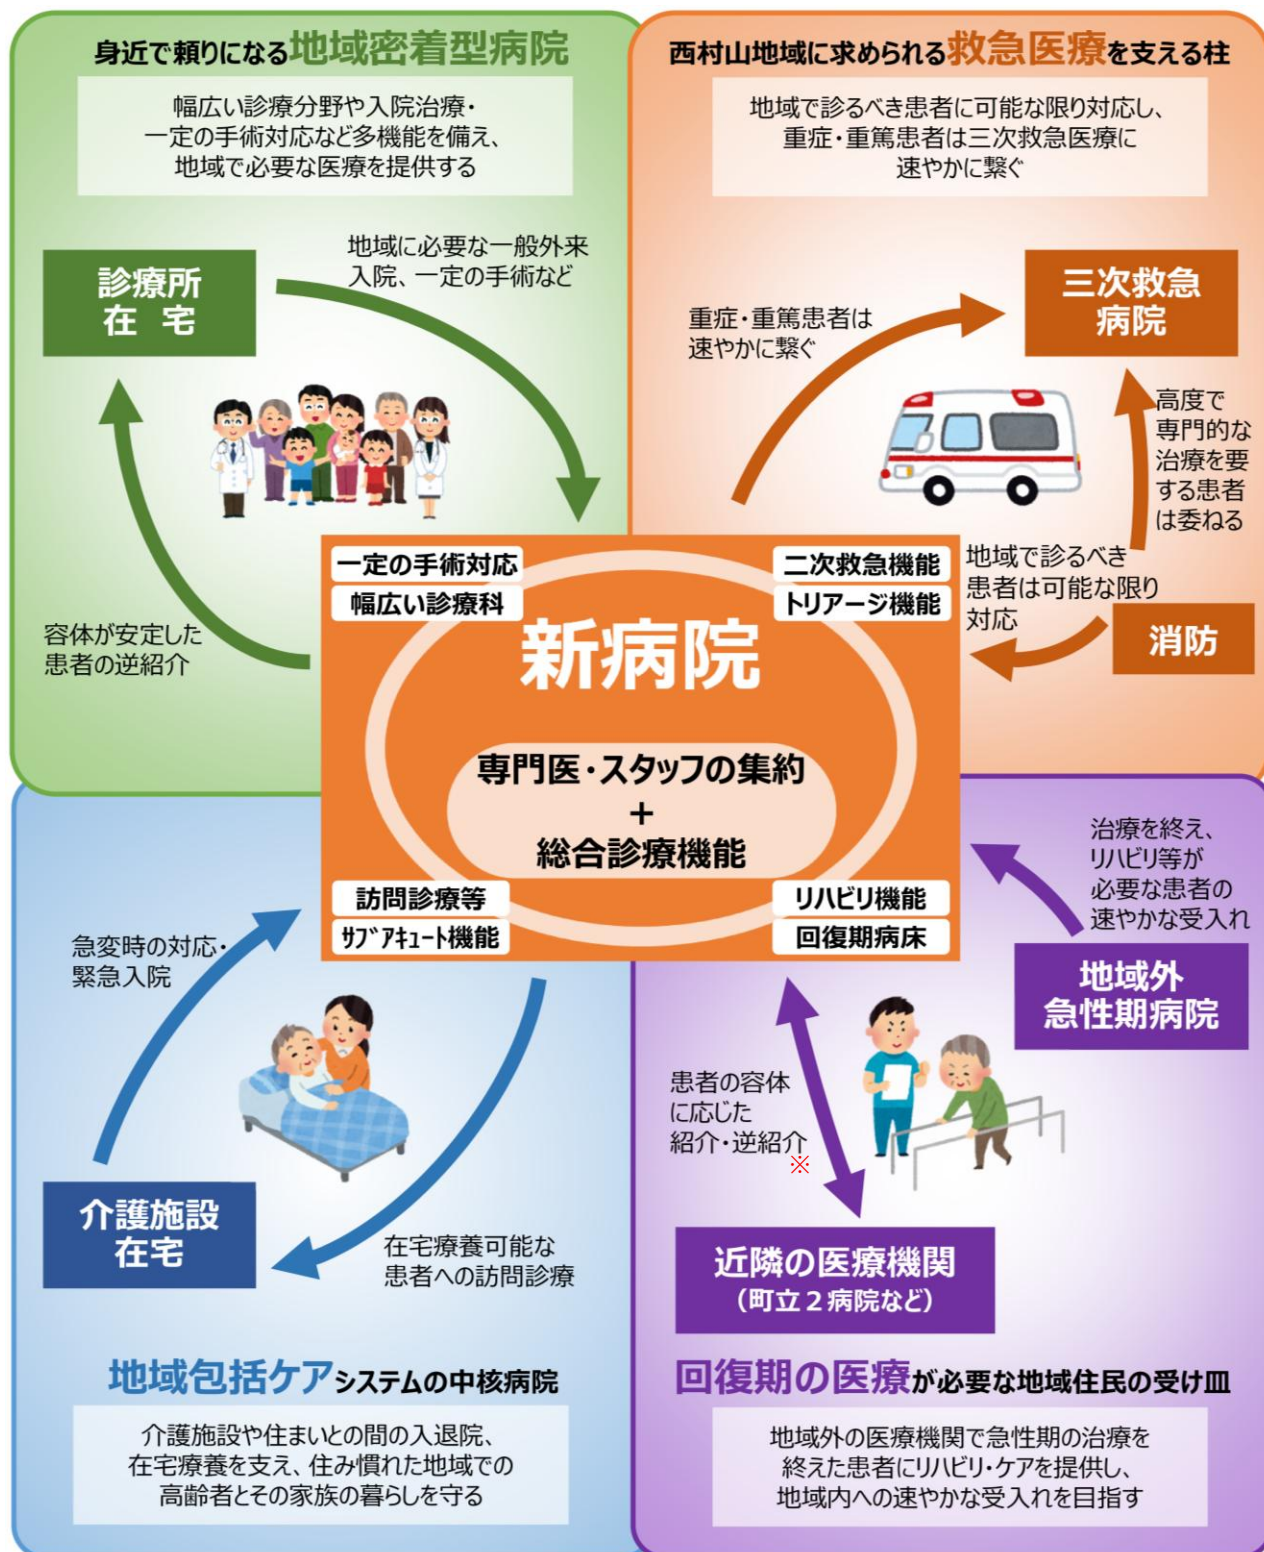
身近で頼りになる地域密着型病院

幅広い診療分野や入院治療・一定の手術対応など多機能を備え、地域で必要な医療を提供する

診療所
在　宅

地域に必要な一般外来入院、一定の手術など

容体が安定した患者の逆紹介

西村山地域に求められる救急医療を支える柱

地域で診るべき患者に可能な限り対応し、重症・重篤患者は三次救急医療に速やかに繋ぐ

重症・重篤患者は速やかに繋ぐ

三次救急病院

高度で専門的な治療を要する患者は委ねる

地域で診るべき患者は可能な限り対応

消防

一定の手術対応
幅広い診療科
二次救急機能
トリアージ機能

新病院

専門医・スタッフの集約
+
総合診療機能

訪問診療等
ｻﾌﾞｱｷｭｰﾄ機能
リハビリ機能
回復期病床

急変時の対応・緊急入院

介護施設
在宅

在宅療養可能な患者への訪問診療

地域包括ケアシステムの中核病院

介護施設や住まいとの間の入退院、在宅療養を支え、住み慣れた地域での高齢者とその家族の暮らしを守る

治療を終え、リハビリ等が必要な患者の速やかな受入れ

地域外急性期病院

患者の容体に応じた紹介・逆紹介※

近隣の医療機関
（町立２病院など）

回復期の医療が必要な地域住民の受け皿

地域外の医療機関で急性期の治療を終えた患者にリハビリ・ケアを提供し、地域内への速やかな受入れを目指す